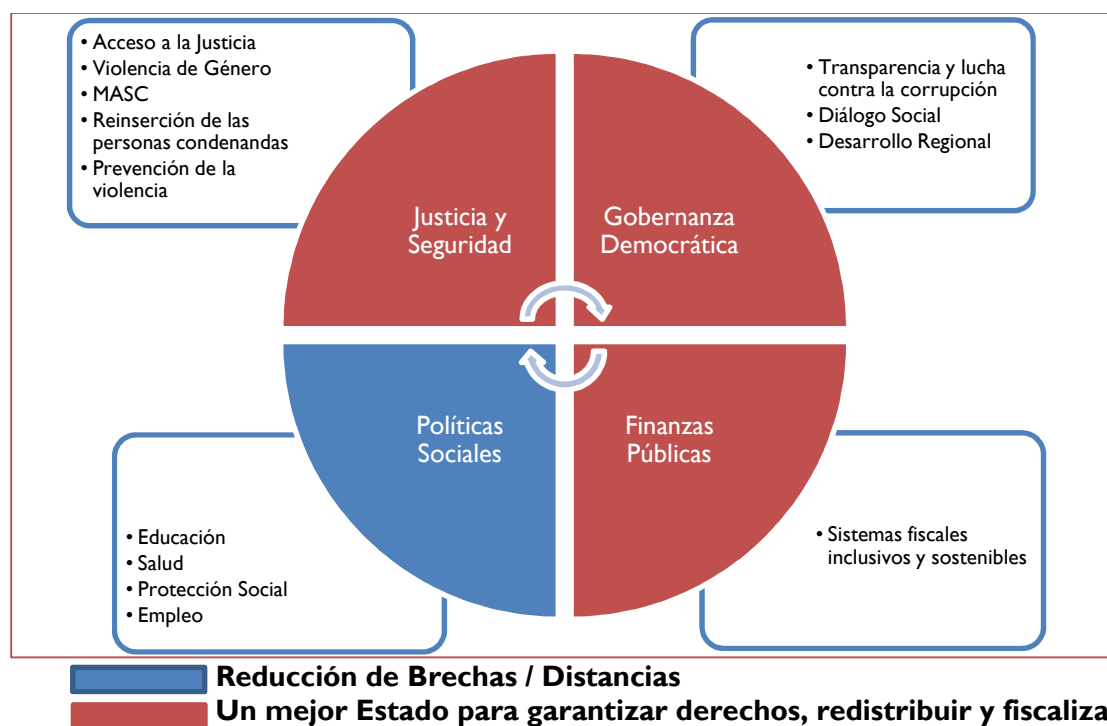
• Acceso a la Justicia
• Violencia de Género
• MASC
• Reinserción de las personas condenandas
• Prevención de la violencia

• Transparencia y lucha contra la corrupción
• Diálogo Social
• Desarrollo Regional

Justicia y Seguridad

Gobernanza Democrática

Políticas Sociales

Finanzas Públicas

• Educación
• Salud
• Protección Social
• Empleo

• Sistemas fiscales inclusivos y sostenibles

Reducción de Brechas / Distancias

Un mejor Estado para garantizar derechos, redistribuir y fiscaliza